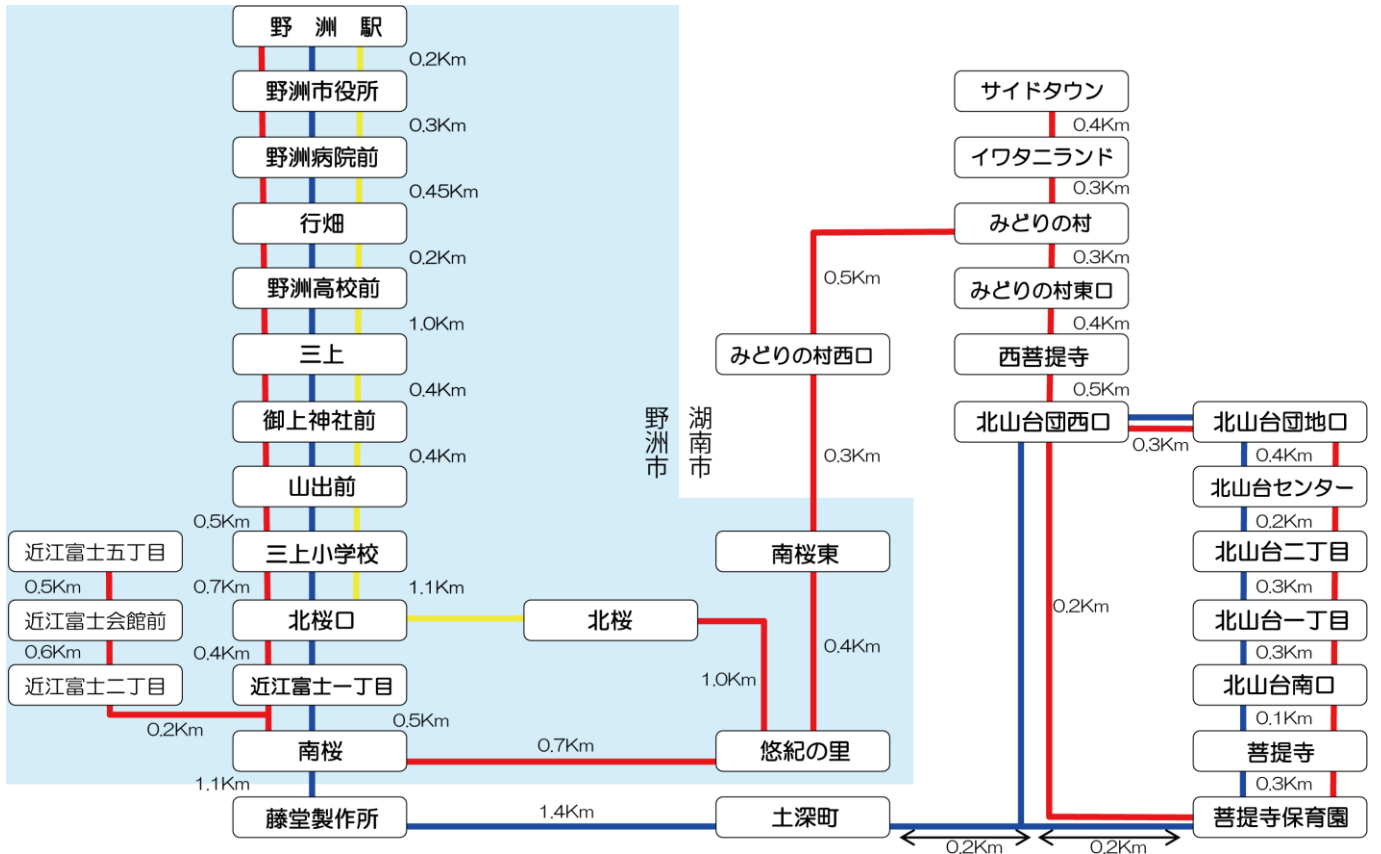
野洲駅
0.2Km
野洲市役所
0.3Km
野洲病院前
0.45Km
行畑
0.2Km
野洲高校前
1.0Km
三上
0.4Km
御上神社前
0.4Km
山出前
0.5Km
三上小学校
1.1Km
0.7Km
北桜口
北桜
0.4Km
近江富士一丁目
0.5Km
南桜
1.1Km
藤堂製作所

近江富士五丁目
0.5Km
近江富士会館前
0.6Km
近江富士二丁目
0.2Km

0.7Km
1.4Km
1.0Km
悠紀の里
土深町

野洲市
湖南市

みどりの村西口
0.3Km
南桜東
0.4Km
0.5Km

サイドタウン
0.4Km
イワタニランド
0.3Km
みどりの村
0.3Km
みどりの村東口
0.4Km
西菩提寺
0.5Km
北山台団西口
0.3Km
北山台団地口
0.4Km
北山台センター
0.2Km
北山台二丁目
0.3Km
北山台一丁目
0.3Km
北山台南口
0.1Km
菩提寺
0.3Km
菩提寺保育園
0.2Km
0.2Km
0.2Km